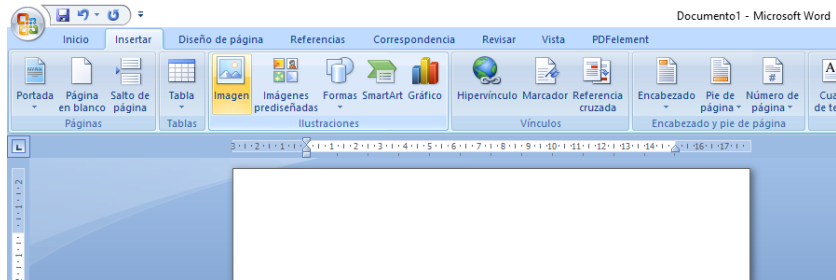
Documento1 - Microsoft Word

Inicio Insertar Diseño de página Referencias Correspondencia Revisar Vista PDFelement

Portada Página en blanco Salto de página
Páginas

Tabla
Tablas

Imagen Imágenes prediseñadas Formas SmartArt Gráfico
Ilustraciones

Hipervínculo Marcador Referencia cruzada
Vínculos

Encabezado Pie de página Número de página
Encabezado y pie de página

Cua de te

3 · 2 · 1 · 1 · 2 · 3 · 4 · 5 · 6 · 7 · 8 · 9 · 10 · 11 · 12 · 13 · 14 · 16 · 17 ·

2 · 1 · 1